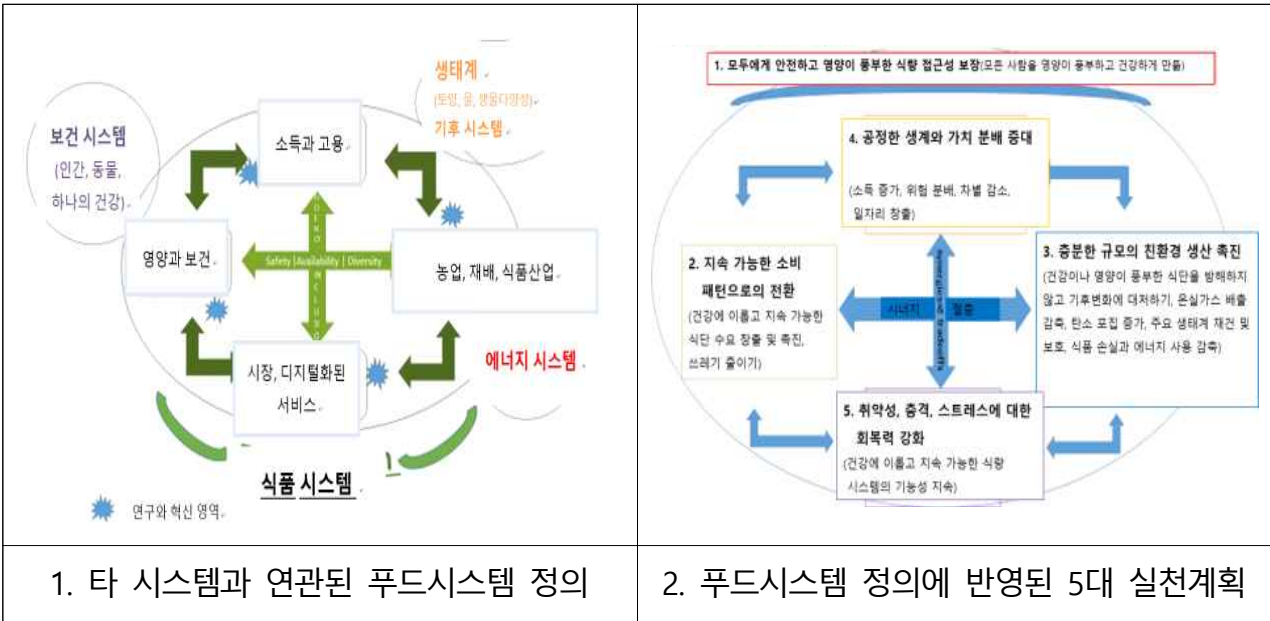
보건 시스템
(인간, 동물, 하나의 건강)

생태계
(토양, 물, 생물다양성)
기후 시스템

소득과 고용

영양과 보건

Safety | Availability | Diversity

농업, 재배, 식품산업

시장, 디지털화된 서비스

에너지 시스템

식품 시스템

연구와 혁신 영역

1. 모두에게 안전하고 영양이 풍부한 식량 접근성 보장(모든 사람을 영양이 풍부하고 건강하게 만듦)

4. 공정한 생계와 가치 분배 증대
(소득 증가, 위험 분배, 차별 감소, 일자리 창출)

2. 지속 가능한 소비 패턴으로의 전환
(건강에 이롭고 지속 가능한 식단 수요 창출 및 촉진, 쓰레기 줄이기)

시너지 절충

3. 충분한 규모의 친환경 생산 촉진
(건강이나 영양이 풍부한 식단을 방해하지 않고 기후변화에 대처하기, 온실가스 배출 감축, 탄소 포집 증가, 주요 생태계 재건 및 보호, 식품 손실과 에너지 사용 감축)

5. 취약성, 충격, 스트레스에 대한 회복력 강화
(건강에 이롭고 지속 가능한 식량 시스템의 기능성 지속)

1. 타 시스템과 연관된 푸드시스템 정의

2. 푸드시스템 정의에 반영된 5대 실천계획